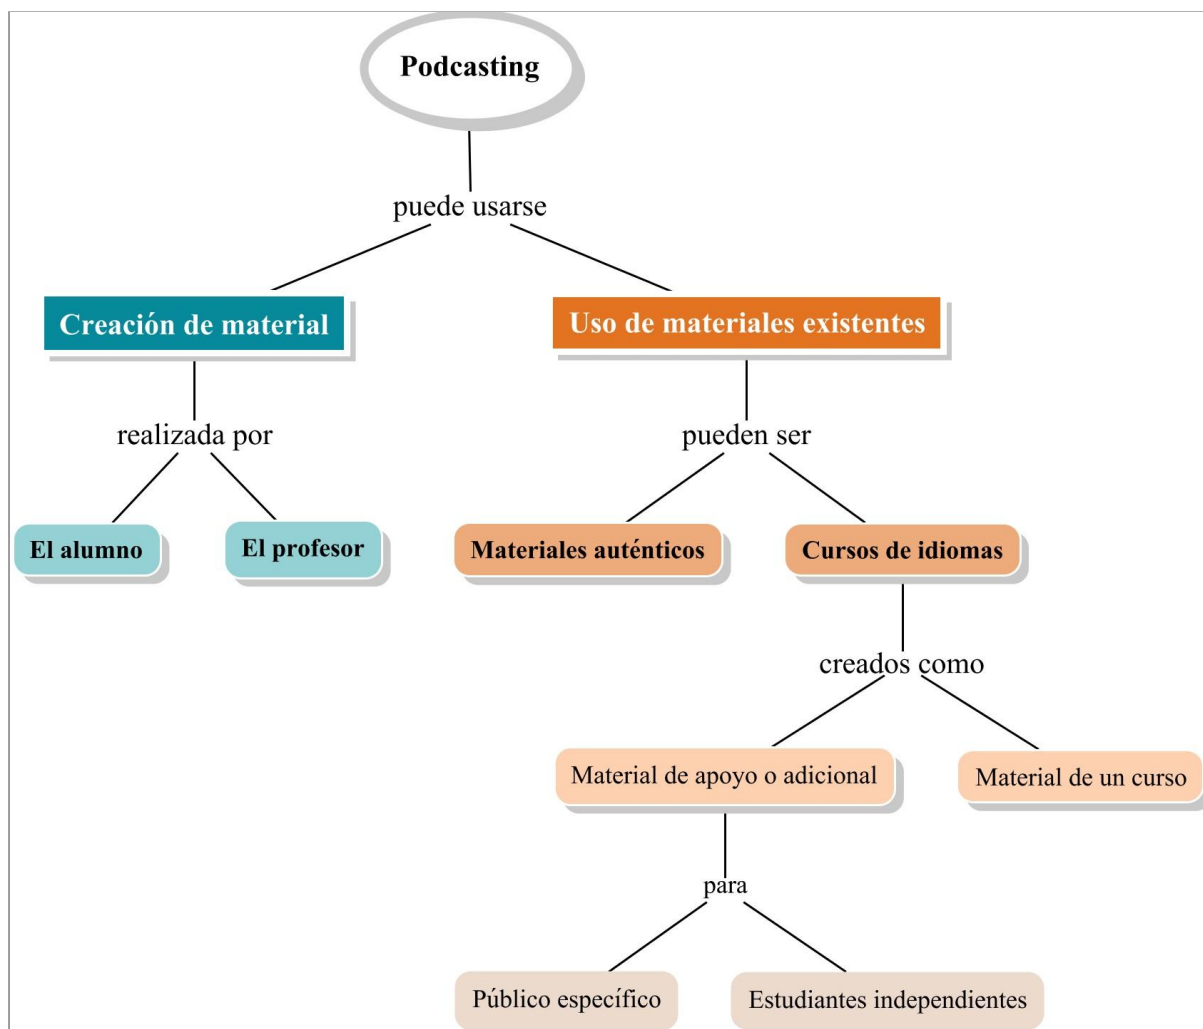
Podcasting

puede usarse

Creación de material

Uso de materiales existentes

realizada por

El alumno

El profesor

pueden ser

Materiales auténticos

Cursos de idiomas

creados como

Material de apoyo o adicional

Material de un curso

para

Público específico

Estudiantes independientes